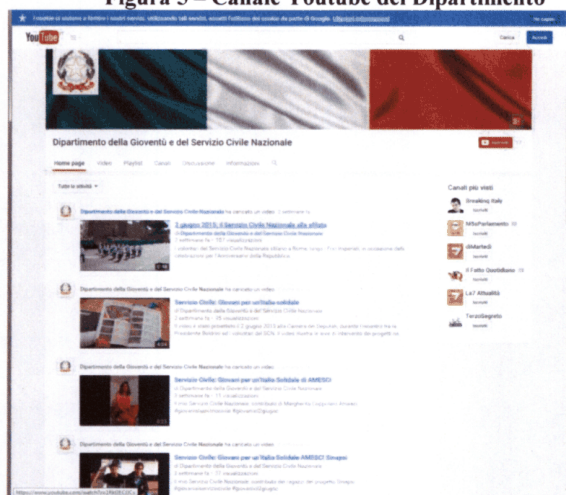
Figura 5 – Canale Youtube del Dipartimento

I cookie ci aiutano a fornire i nostri servizi. Utilizzando tali servizi, accetti l'utilizzo dei cookie da parte di Google. Ulteriori informazioni

Ho capito

YouTube

Carica

Accedi

Dipartimento della Gioventù e del Servizio Civile Nazionale

Iscriviti

Home page

Video

Playlist

Canali

Discussione

Informazioni

Tutte le attività

Dipartimento della Gioventù e del Servizio Civile Nazionale ha caricato un video

2 giugno 2015: il Servizio Civile Nazionale alla sfilata

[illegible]

Dipartimento della Gioventù e del Servizio Civile Nazionale ha caricato un video

Servizio Civile: Giovani per un'Italia solidale

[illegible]

Dipartimento della Gioventù e del Servizio Civile Nazionale ha caricato un video

Servizio Civile: Giovani per un'Italia Solidale di AMESCI

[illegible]

Dipartimento della Gioventù e del Servizio Civile Nazionale ha caricato un video

Servizio Civile: Giovani per un'Italia Solidale AMESCI Sinapsi

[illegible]

Canali più visti

Breaking Italy

MBsParlamento

diMartedì

Il Fatto Quotidiano

LA7 Attualità

TerzoSegreto

https://www.youtube.com/watch?v=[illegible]